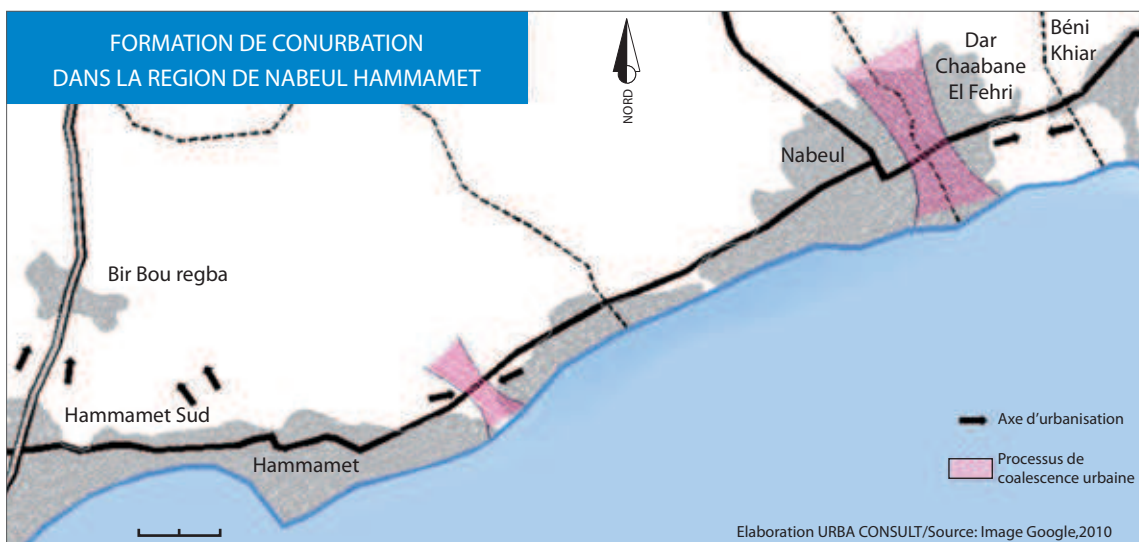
FORMATION DE CONURBATION
DANS LA REGION DE NABEUL HAMMAMET

NORD

Dar Chaabane El Fehri

Béni Khiar

Nabeul

Bir Bou regba

Hammamet Sud

Hammamet

Axe d'urbanisation

Processus de coalescence urbaine

Elaboration URBA CONSULT/Source: Image Google,2010